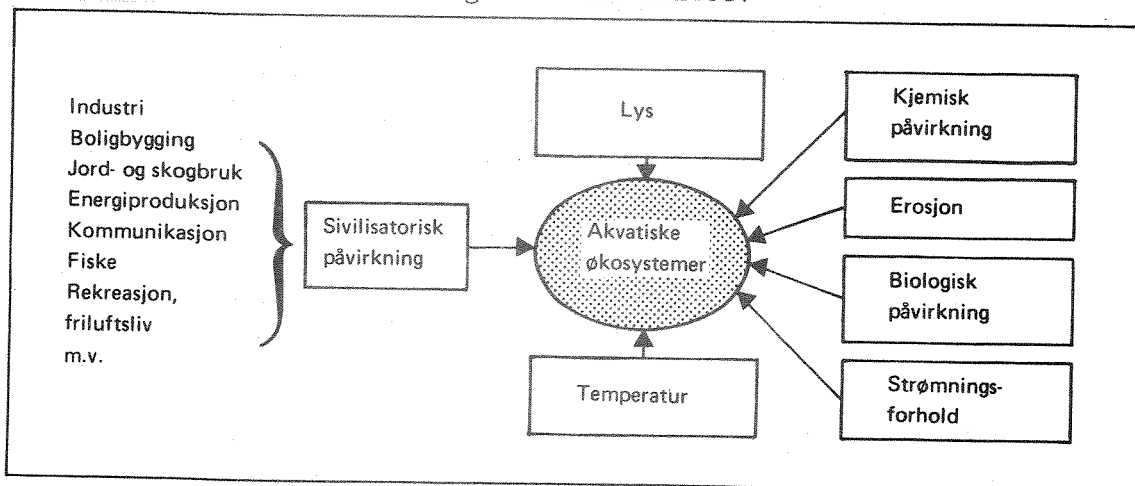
Industri
Boligbygging
Jord- og skogbruk
Energiproduksjon
Kommunikasjon
Fiske
Rekreasjon, friluftsliv
m.v.

Sivilisatorisk påvirkning

Lys

Akvatiske økosystemer

Temperatur

Kjemisk påvirkning

Erosjon

Biologisk påvirkning

Strømningsforhold